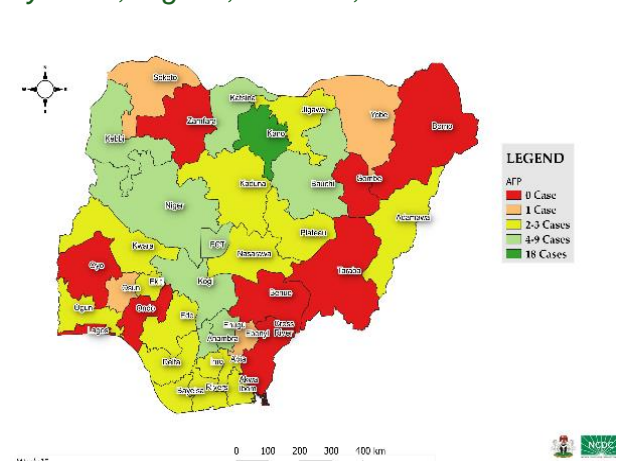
Sokoto
Zamfara
Katsina
Jigawa
Yobe
Borno
Kebbi
Kano
Kaduna
Bauchi
Gombe
Niger
Adamawa
Kwara
FCT
Plateau
Nasarawa
Oyo
Osun
Ekiti
Kogi
Taraba
Ogun
Ondo
Benue
Lagos
Edo
Enugu
Ebonyi
Cross River
Anambra
Delta
Imo
Abia
Bayelsa
Rivers
Akwa Ibom

LEGEND
AFP
0 Case
1 Case
2-3 Cases
4-9 Cases
18 Cases

0 100 200 300 400 km

NCDC